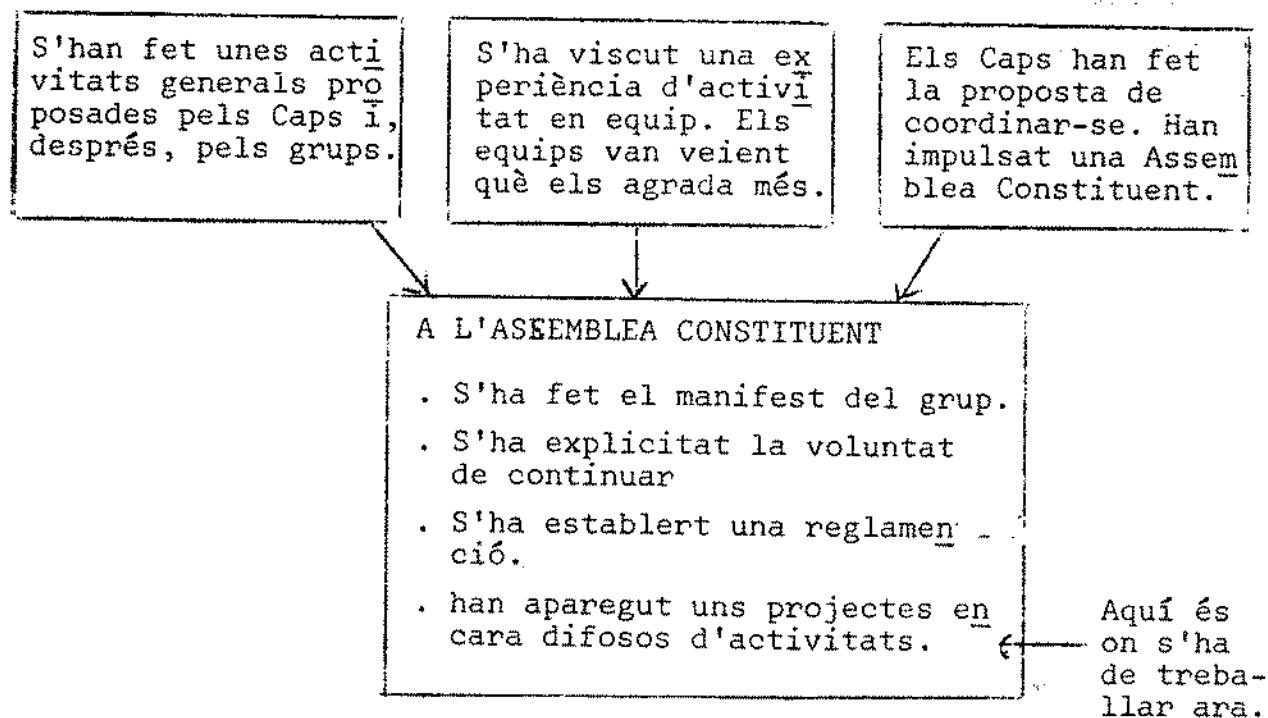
S'han fet unes activitats generals proposades pels Caps i, després, pels grups.

S'ha viscut una experiència d'activitat en equip. Els equips van veient què els agrada més.

Els Caps han fet la proposta de coordinar-se. Han impulsat una Assemblea Constituent.

A L'ASSEMBLEA CONSTITUENT

. S'ha fet el manifest del grup.

. S'ha explicitat la voluntat de continuar

. S'ha establert una reglamen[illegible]ció.

. han aparegut uns projectes encara difosos d'activitats.

Aquí és on s'ha de treballar ara.